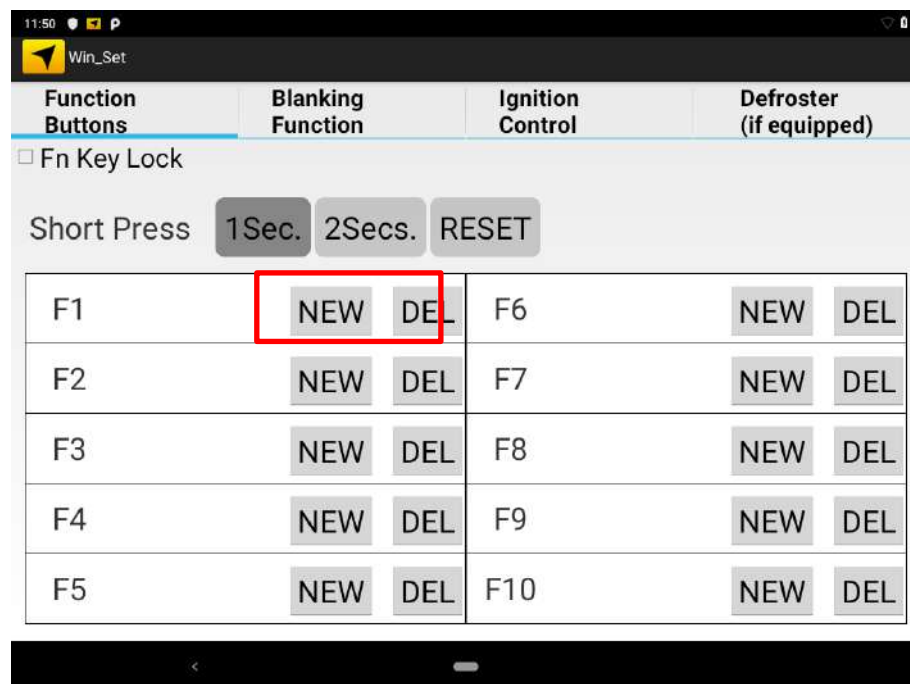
11:50 P

Win_Set

Function Buttons | Blanking Function | Ignition Control | Defroster (if equipped)

Fn Key Lock

Short Press 1Sec. 2Secs. RESET

| | | | | | |
|---|---|---|---|---|---|
| F1 | NEW | DEL | F6 | NEW | DEL |
| F2 | NEW | DEL | F7 | NEW | DEL |
| F3 | NEW | DEL | F8 | NEW | DEL |
| F4 | NEW | DEL | F9 | NEW | DEL |
| F5 | NEW | DEL | F10 | NEW | DEL |